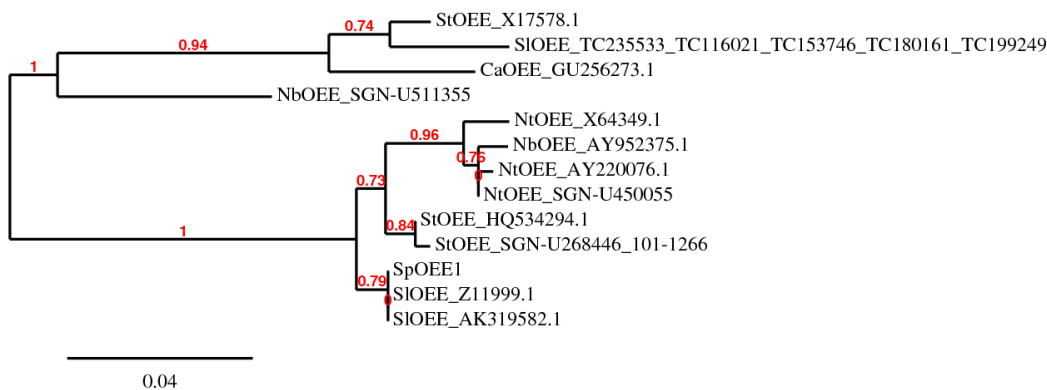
0.74
StOEE_X17578.1
0.94
SlOEE_TC235533_TC116021_TC153746_TC180161_TC199249
1
CaOEE_GU256273.1
NbOEE_SGN-U511355
NtOEE_X64349.1
0.96
NbOEE_AY952375.1
0.76
NtOEE_AY220076.1
0
0.73
NtOEE_SGN-U450055
StOEE_HQ534294.1
0.84
1
StOEE_SGN-U268446_101-1266
SpOEE1
0.79
0
SlOEE_Z11999.1
SlOEE_AK319582.1

0.04